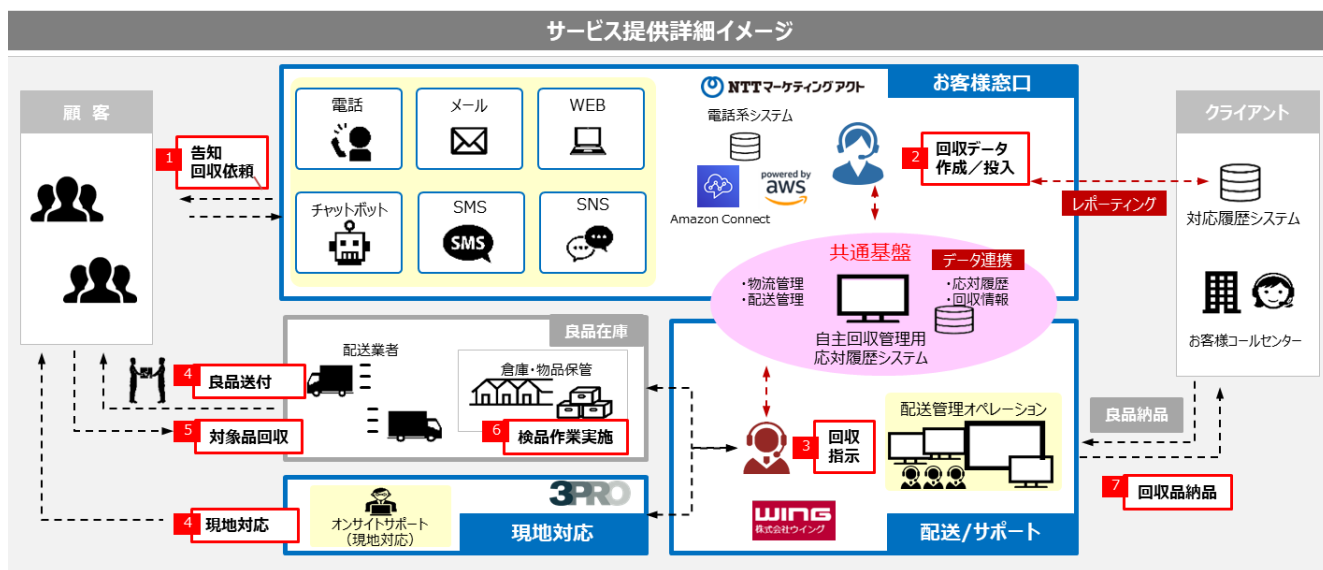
サービス提供詳細イメージ

顧 客

1 告知 回収依頼

電話

メール

WEB

チャットボット

SMS

SNS

SMS

NTTマーケティングアクト

お客様窓口

電話系システム

Amazon Connect

powered by aws

2 回収データ 作成／投入

レポーティング

クライアント

対応履歴システム

お客様コールセンター

共通基盤

データ連携

・物流管理
・配送管理

・応対履歴
・回収情報

自主回収管理用 応対履歴システム

良品在庫

配送業者

倉庫・物品保管

4 良品送付

5 対象品回収

6 検品作業実施

3 回収 指示

配送管理オペレーション

良品納品

7 回収品納品

WING 株式会社ウイング

配送/サポート

3PRO

4 現地対応

オンサイトサポート （現地対応）

現地対応